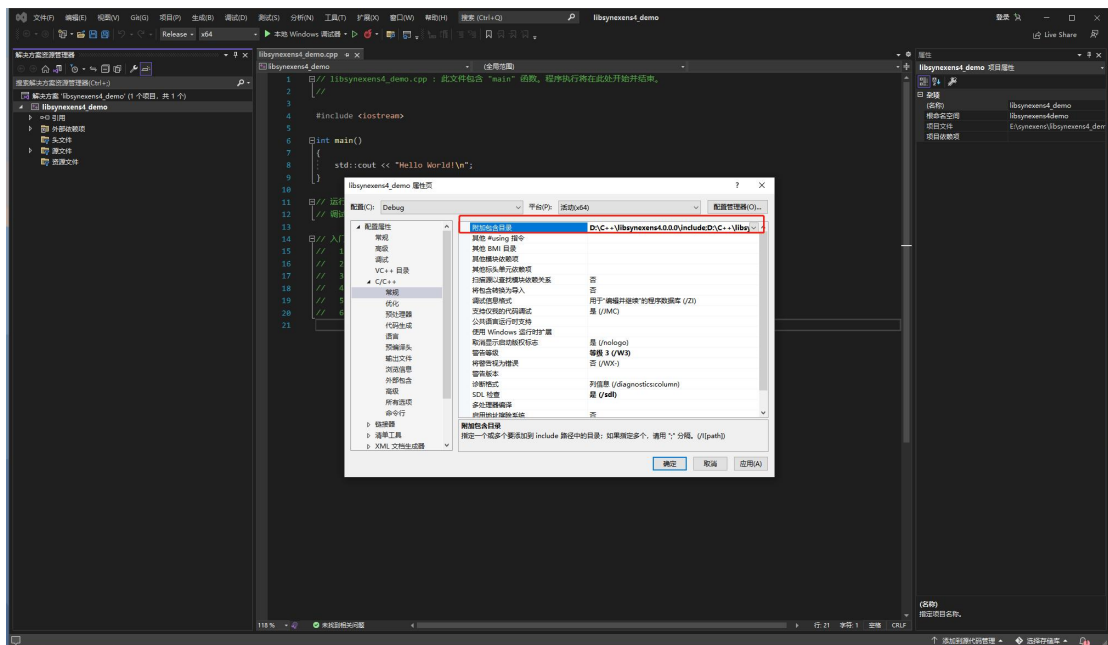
文件(F) 编辑(E) 视图(V) Git(G) 项目(P) 生成(B) 调试(D) 测试(S) 分析(N) 工具(T) 扩展(X) 窗口(W) 帮助(H) 搜索 (Ctrl+Q) libsynexens4_demo 登录

Release x64 本地 Windows 调试器 Live Share

解决方案资源管理器
搜索解决方案资源管理器(Ctrl+;)
解决方案 'libsynexens4_demo' (1 个项目，共 1 个)
libsynexens4_demo
引用
外部依赖项
头文件
源文件
资源文件

libsynexens4_demo.cpp
libsynexens4_demo (全局范围)

1 // libsynexens4_demo.cpp : 此文件包含 "main" 函数。程序执行将在此处开始并结束。
2 //
3
4 #include <iostream>
5
6 int main()
7 {
8 std::cout << "Hello World!\n";
9 }
10
11 // 运行
12 // 调试
13
14 // 入门
15 // 1
16 // 2
17 // 3
18 // 4
19 // 5
20 // 6
21

libsynexens4_demo 属性页 ? ×
配置(C): Debug 平台(P): 活动(x64) 配置管理器(O)...

配置属性
常规
高级
调试
VC++ 目录
C/C++
常规
优化
预处理器
代码生成
语言
预编译头
输出文件
浏览信息
外部包含
高级
所有选项
命令行
链接器
清单工具
XML 文档生成器

| | |
|---|---|
| 附加包含目录 | D:\C++\libsynexens4.0.0.0\include;D:\C++\libsy |
| 其他 #using 指令 | |
| 其他 BMI 目录 | |
| 其他模块依赖项 | |
| 其他标头单元依赖项 | |
| 扫描源以查找模块依赖关系 | 否 |
| 将包含转换为导入 | 否 |
| 调试信息格式 | 用于"编辑并继续"的程序数据库 (/ZI) |
| 支持仅我的代码调试 | 是 (/JMC) |
| 公共语言运行时支持 | |
| 使用 Windows 运行时扩展 | |
| 取消显示启动版权标志 | 是 (/nologo) |
| 警告等级 | 等级 3 (/W3) |
| 将警告视为错误 | 否 (/WX-) |
| 警告版本 | |
| 诊断格式 | 列信息 (/diagnostics:column) |
| SDL 检查 | 是 (/sdl) |
| 多处理器编译 | |
| 启用地址擦除系统 | 否 |

附加包含目录
指定一个或多个要添加到 include 路径中的目录；如果指定多个，请用 ";" 分隔。(/I[path])

确定 取消 应用(A)

属性
libsynexens4_demo 项目属性
杂项
(名称) libsynexens4_demo
根命名空间 libsynexens4demo
项目文件 E:\synexens\libsynexens4_dem
项目依赖项

(名称)
指定项目名称。

118 % 未找到相关问题 行: 21 字符: 1 空格 CRLF
添加到源代码管理 选择存储库